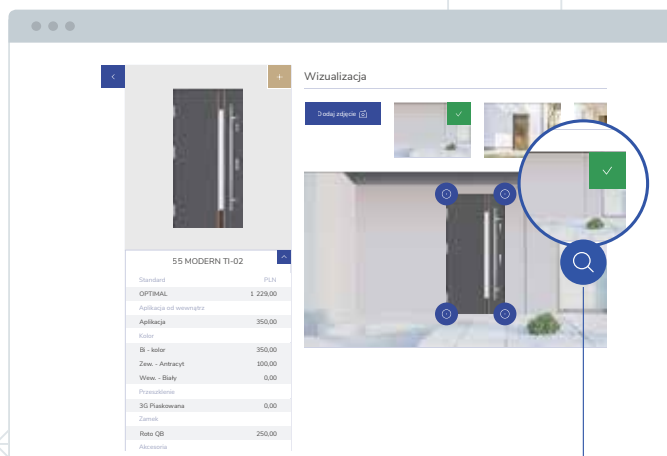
<
+
55 MODERN TI-02

| Standard | PLN |
|---|---|
| OPTIMAL | 1 229,00 |
| Aplikacja od wewnątrz | |
| Aplikacja | 350,00 |
| Kolor | |
| Bi - kolor | 350,00 |
| Zew. - Antracyt | 100,00 |
| Wew. - Biały | 0,00 |
| Przeszklenie | |
| 3G Piaskowana | 0,00 |
| Zamek | |
| Roto QB | 250,00 |
| Akcesoria | |

Wizualizacja

Dodaj zdjęcie